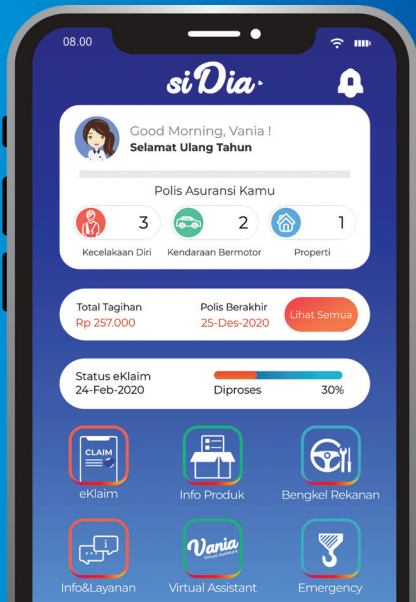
08.00

siDia

Good Morning, Vania !
Selamat Ulang Tahun

Polis Asuransi Kamu

3
Kecelakaan Diri

2
Kendaraan Bermotor

1
Properti

Total Tagihan
Rp 257.000

Polis Berakhir
25-Des-2020

Lihat Semua

Status eKlaim
24-Feb-2020

Diproses

30%

CLAIM
eKlaim

Info Produk

Bengkel Rekanan

Info&Layanan

Vania
Virtual Assistant

Virtual Assistant

Emergency